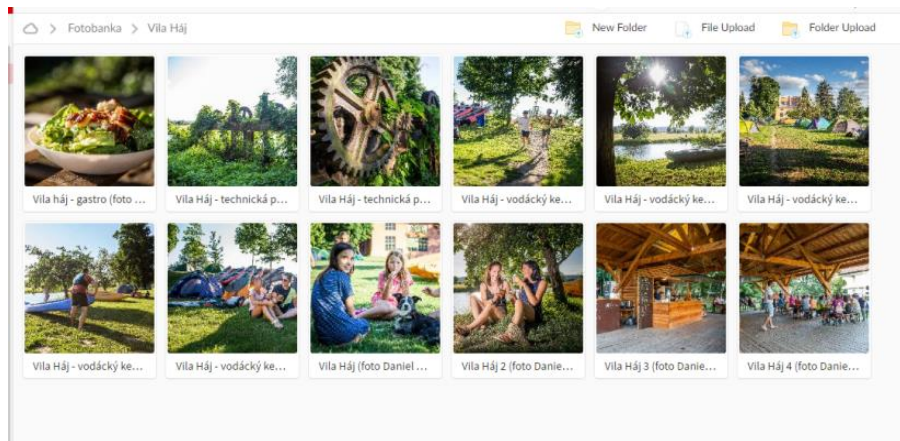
Fotobanka > Vila Háj

New Folder

File Upload

Folder Upload

Vila háj - gastro (foto ...

Vila Háj - technická p...

Vila Háj - technická p...

Vila Háj - vodácký ke...

Vila Háj - vodácký ke...

Vila Háj - vodácký ke...

Vila Háj - vodácký ke...

Vila Háj - vodácký ke...

Vila Háj (foto Daniel ...

Vila Háj 2 (foto Danie...

Vila Háj 3 (foto Danie...

Vila Háj 4 (foto Danie...